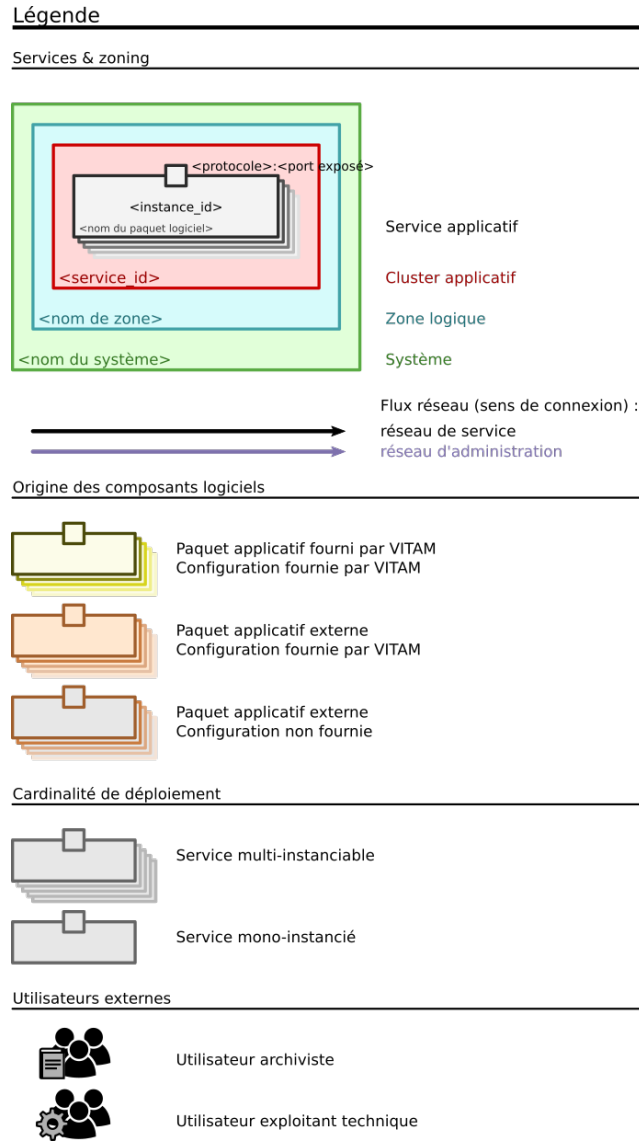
Légende

Services & zoning

<protocole>:<port exposé>

<instance_id>

<nom du paquet logiciel>

<service_id>

<nom de zone>

<nom du système>

Service applicatif

Cluster applicatif

Zone logique

Système

Flux réseau (sens de connexion) :

réseau de service

réseau d'administration

Origine des composants logiciels

Paquet applicatif fourni par VITAM
Configuration fournie par VITAM

Paquet applicatif externe
Configuration fournie par VITAM

Paquet applicatif externe
Configuration non fournie

Cardinalité de déploiement

Service multi-instanciable

Service mono-instancié

Utilisateurs externes

Utilisateur archiviste

Utilisateur exploitant technique